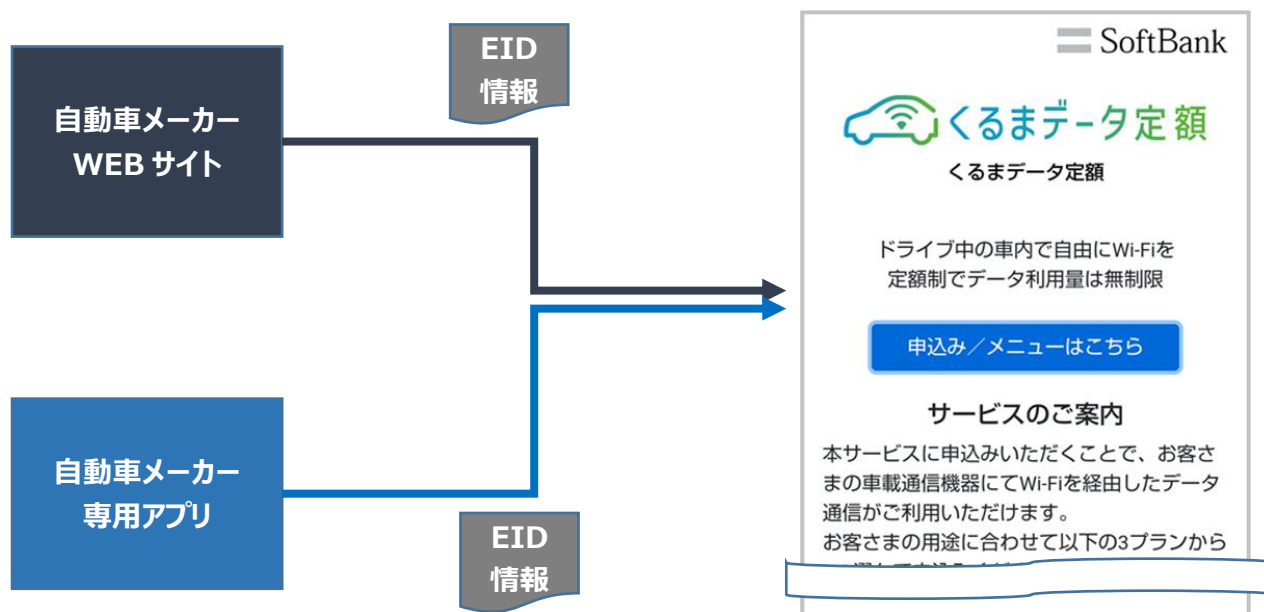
自動車メーカー
WEB サイト

EID
情報

自動車メーカー
専用アプリ

EID
情報

SoftBank

くるまデータ定額

くるまデータ定額

ドライブ中の車内で自由にWi-Fiを
定額制でデータ利用量は無制限

申込み／メニューはこちら

サービスのご案内

本サービスに申込みいただくことで、お客さまの車載通信機器にてWi-Fiを経由したデータ通信がご利用いただけます。
お客さまの用途に合わせて以下の3プランから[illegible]